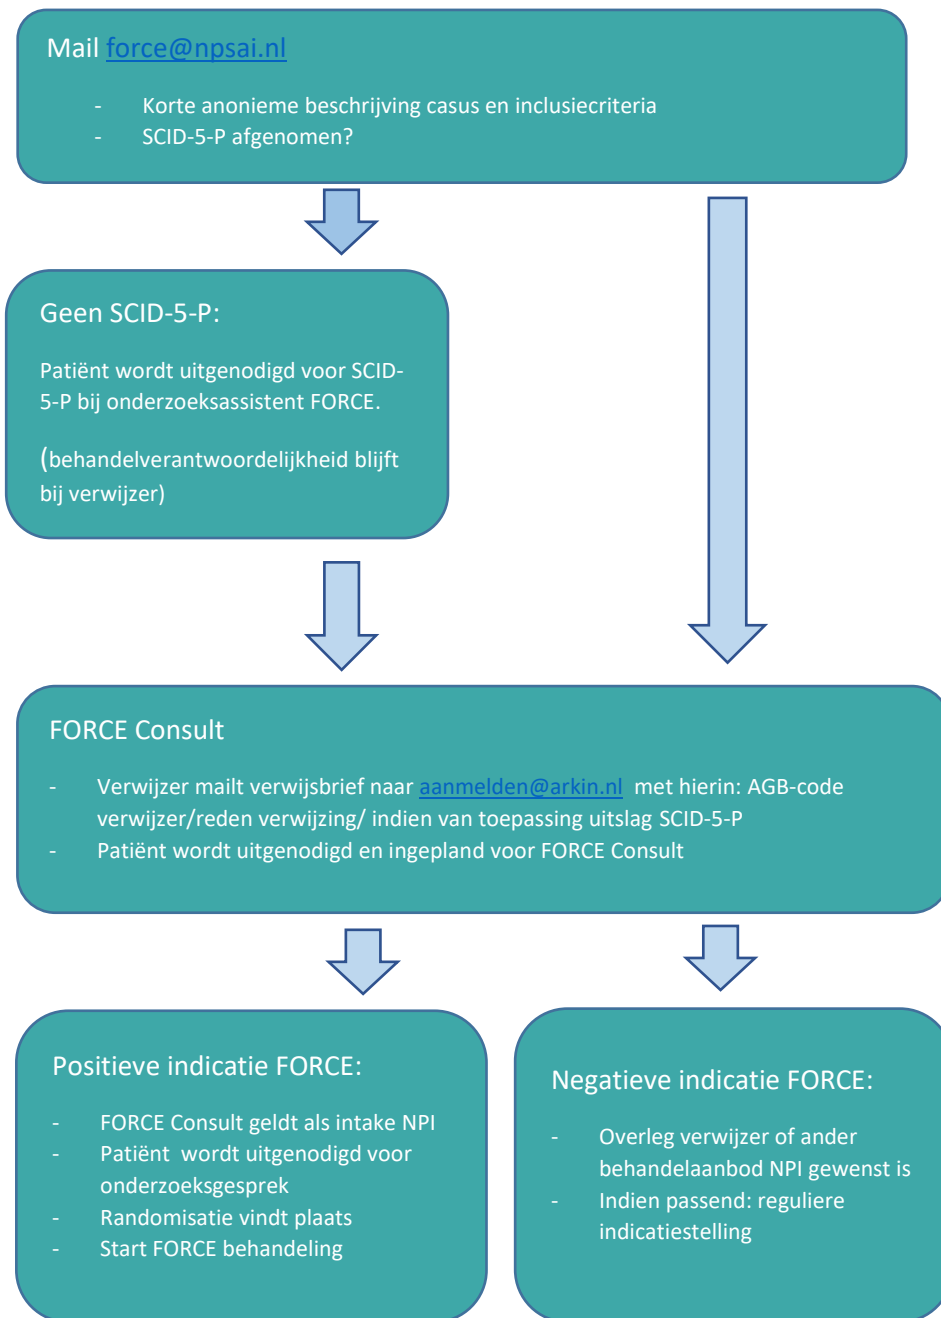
Mail force@npsai.nl

- Korte anonieme beschrijving casus en inclusiecriteria
- SCID-5-P afgenomen?

Geen SCID-5-P:

Patiënt wordt uitgenodigd voor SCID-5-P bij onderzoeksassistent FORCE.

(behandelverantwoordelijkheid blijft bij verwijzer)

FORCE Consult

- Verwijzer mailt verwijsbrief naar aanmelden@arkin.nl met hierin: AGB-code verwijzer/reden verwijzing/ indien van toepassing uitslag SCID-5-P
- Patiënt wordt uitgenodigd en ingepland voor FORCE Consult

Positieve indicatie FORCE:

- FORCE Consult geldt als intake NPI
- Patiënt wordt uitgenodigd voor onderzoeksgesprek
- Randomisatie vindt plaats
- Start FORCE behandeling

Negatieve indicatie FORCE:

- Overleg verwijzer of ander behandelaanbod NPI gewenst is
- Indien passend: reguliere indicatiestelling